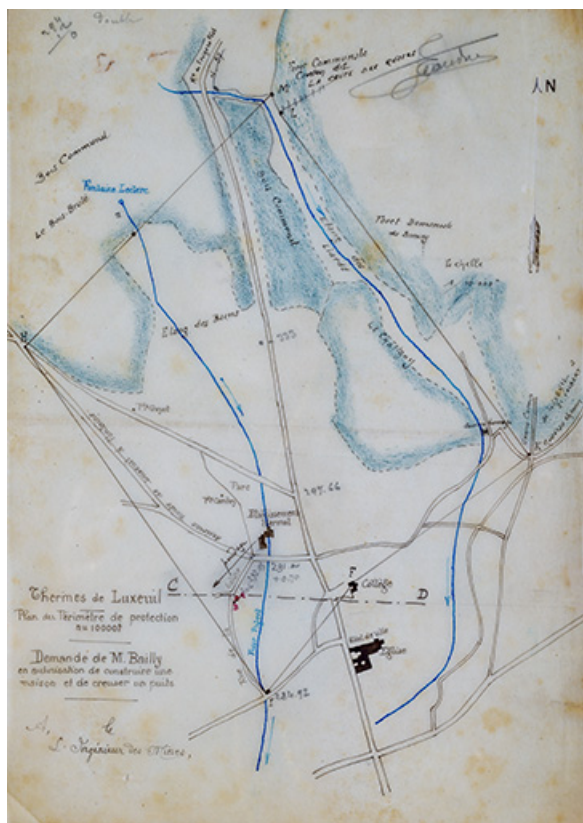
Thermes de Luxeuil
Plan du Périmètre de protection
au 10000e

Demande de M. Bailly
en autorisation de construire une maison et de creuser un puits

Fontaine Leclerc
Le Bois Brûlé
Bois Communal
Etang des Borne
Forêt Communale
Bois Communal
Forêt Domaniale
La Chapelle
Le Breuchin
Collège
Eglise
Hôtel de ville
C
D
F
N
297.66
284.92
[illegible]
L'Ingénieur des Mines,